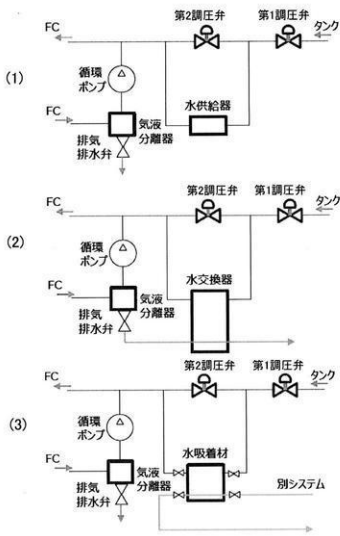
(1)
FC
第2調圧弁
第1調圧弁
タンク
循環ポンプ
FC
気液分離器
水供給器
排気排水弁

(2)
FC
第2調圧弁
第1調圧弁
タンク
循環ポンプ
水交換器
FC
気液分離器
排気排水弁

(3)
FC
第2調圧弁
第1調圧弁
タンク
循環ポンプ
水吸着材
FC
気液分離器
別システム
排気排水弁